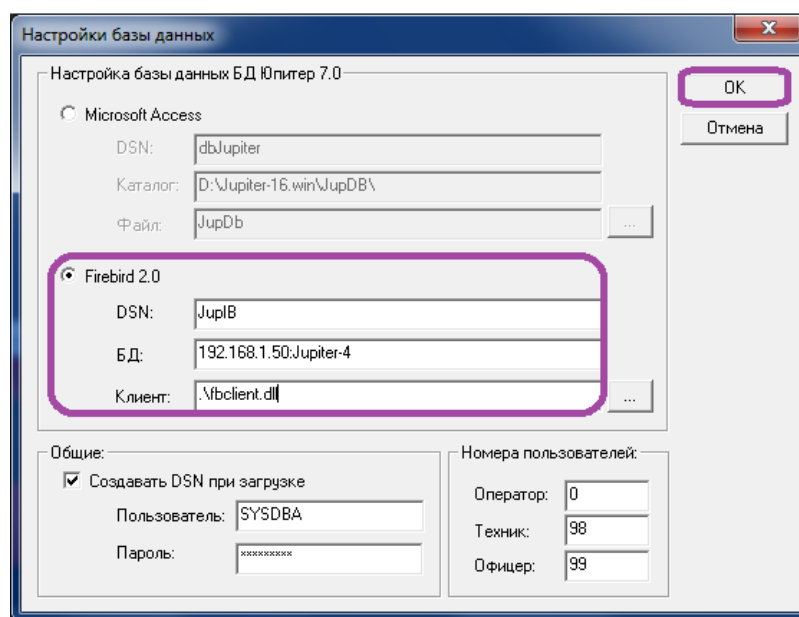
Настройки базы данных

Настройка базы данных БД Юпитер 7.0

Microsoft Access

DSN: dbJupiter

Каталог: D:\Jupiter-16.win\JupDB\

Файл: JupDb ...

Firebird 2.0

DSN: JupIB

БД: 192.168.1.50:Jupiter-4

Клиент: .\fbclient.dll ...

OK

Отмена

Общие:

Создавать DSN при загрузке

Пользователь: SYSDBA

Пароль: *********

Номера пользователей:

Оператор: 0

Техник: 98

Офицер: 99